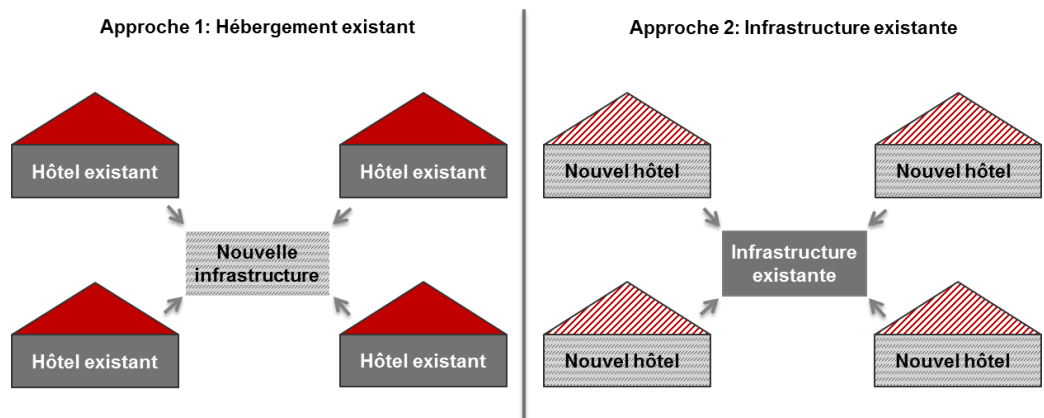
Approche 1: Hébergement existant

Hôtel existant

Hôtel existant

Nouvelle infrastructure

Hôtel existant

Hôtel existant

Approche 2: Infrastructure existante

Nouvel hôtel

Nouvel hôtel

Infrastructure existante

Nouvel hôtel

Nouvel hôtel